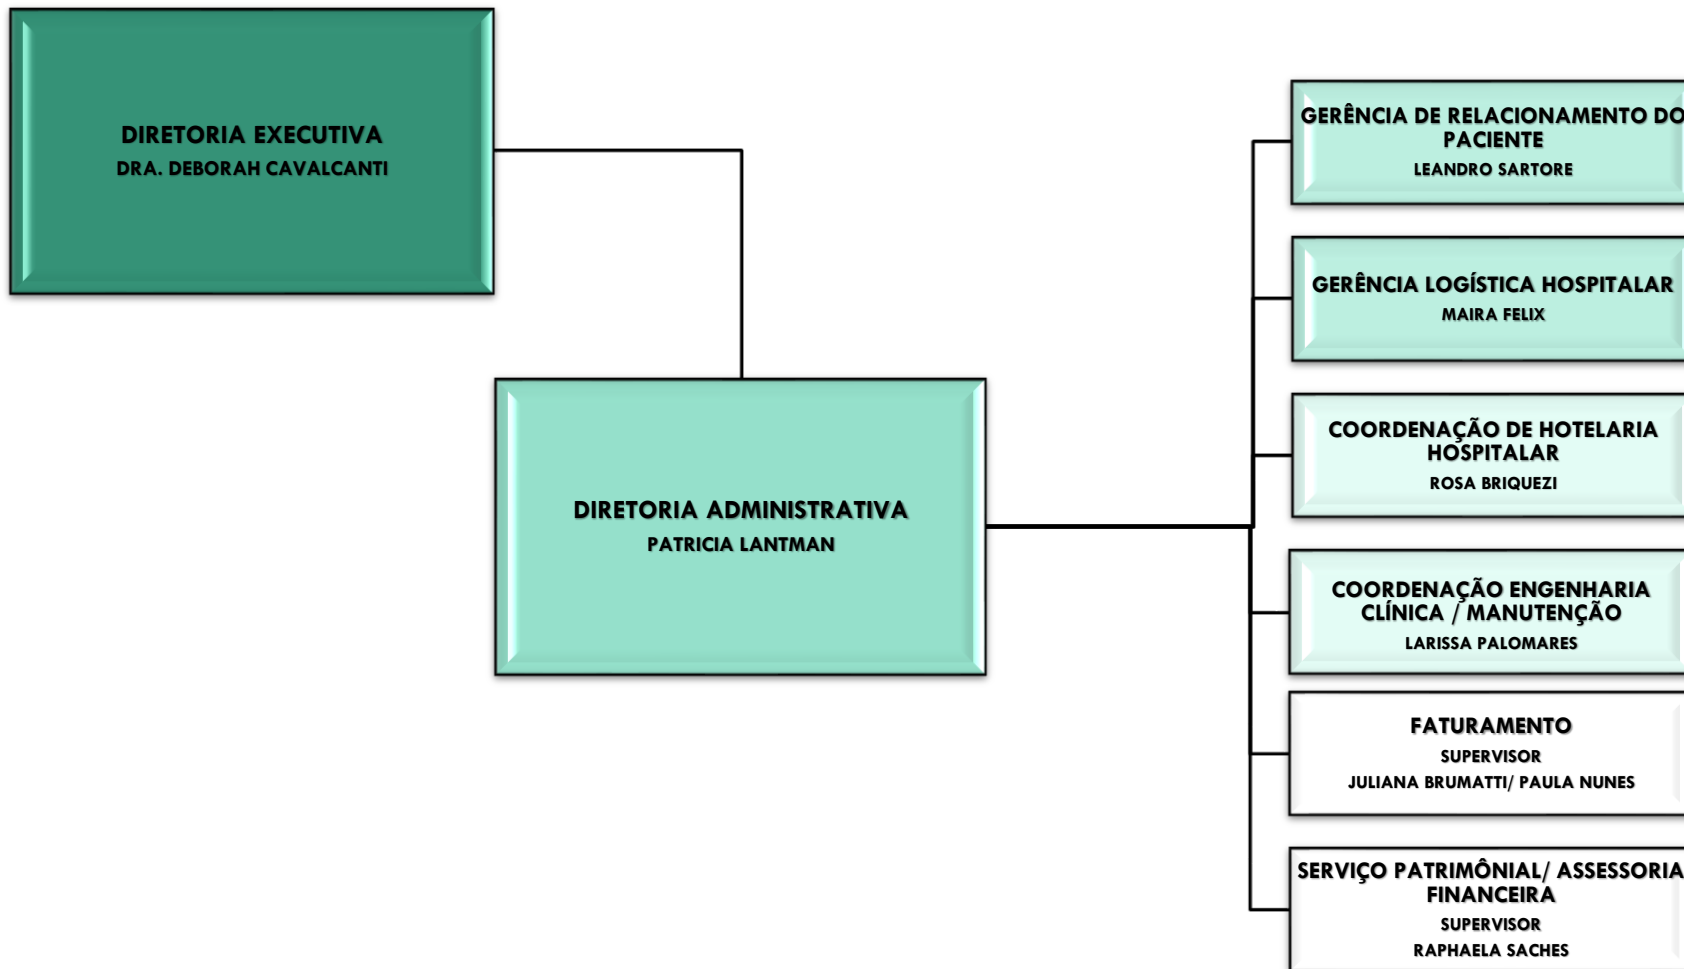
DIRETORIA EXECUTIVA
DRA. DEBORAH CAVALCANTI

DIRETORIA ADMINISTRATIVA
PATRICIA LANTMAN

GERÊNCIA DE RELACIONAMENTO DO PACIENTE
LEANDRO SARTORE

GERÊNCIA LOGÍSTICA HOSPITALAR
MAIRA FELIX

COORDENAÇÃO DE HOTELARIA HOSPITALAR
ROSA BRIQUEZI

COORDENAÇÃO ENGENHARIA CLÍNICA / MANUTENÇÃO
LARISSA PALOMARES

FATURAMENTO
SUPERVISOR
JULIANA BRUMATTI/ PAULA NUNES

SERVIÇO PATRIMÔNIAL/ ASSESSORIA FINANCEIRA
SUPERVISOR
RAPHAELA SACHES